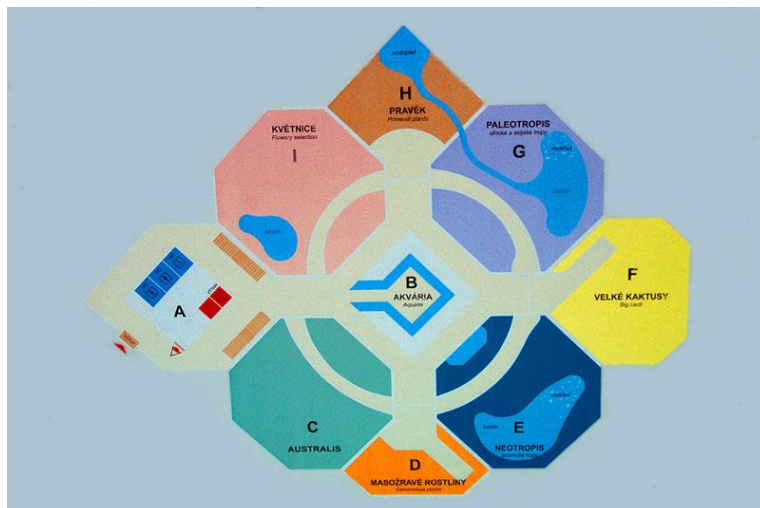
vodopád

H
PRAVĚK
Primeval plants

KVĚTNICE
Flowery selection
I

PALEOTROPIS
africké a asijské tropy
G

jezírko

mokřad

jezero

B
AKVÁRIA
Aquaria

F
VELKÉ KAKTUSY
Big cacti

A

C
AUSTRALIS

E
NEOTROPIS
Americké tropy

jezero

mokřad

D
MASOŽRAVÉ ROSTLINY
Carnivorous plants